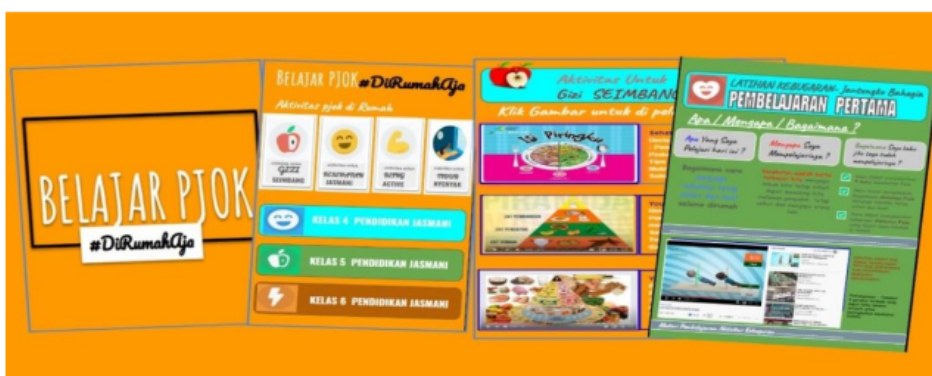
BELAJAR PJOK
#DiRumahAja

BELAJAR PJOK #DiRumahAja
Aktivitas pjok di Rumah
GIZI SEIMBANG
KEBUGARAN JASMANI
TETAP ACTIVE
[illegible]
KELAS 4 PENDIDIKAN JASMANI
KELAS 5 PENDIDIKAN JASMANI
KELAS 6 PENDIDIKAN JASMANI

Aktivitas Untuk Gizi SEIMBANG
Klik Gambar untuk di pel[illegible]
Isi Piringku

LATIHAN KEBUGARAN Jantungku Bahagia
PEMBELAJARAN PERTAMA
Apa / Mengapa / Bagaimana ?
Apa Yang Saya Pelajari hari ini ?
Mengapa Saya Mempelajarinya ?
Bagaimana Saya tahu jika saya telah mempelajarinya ?
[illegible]